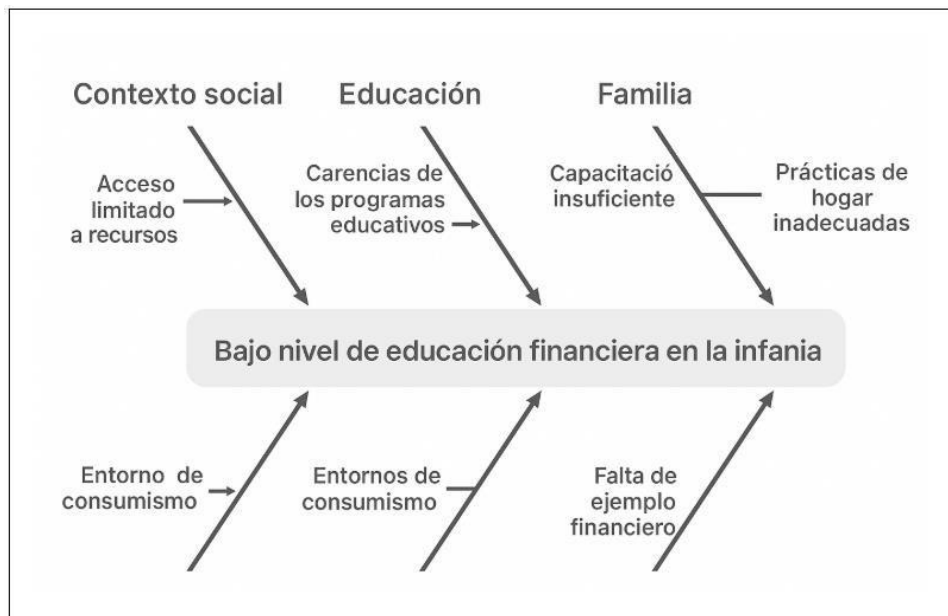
Contexto social

Educación

Familia

Acceso limitado a recursos

Carencias de los programas educativos

Capacitació insuficiente

Prácticas de hogar inadecuadas

Bajo nivel de educación financiera en la infania

Entorno de consumismo

Entornos de consumismo

Falta de ejemplo financiero